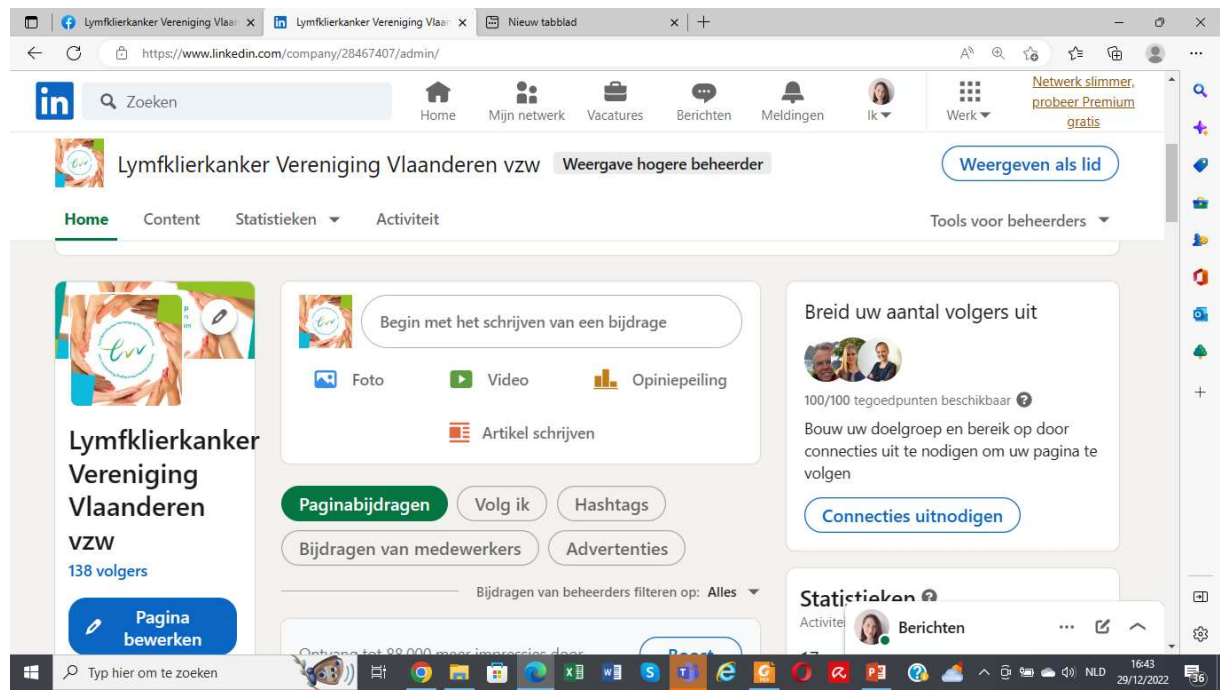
Lymfklierkanker Vereniging Vlaan × Lymfklierkanker Vereniging Vlaan × Nieuw tabblad × +

https://www.linkedin.com/company/28467407/admin/

in Zoeken Home Mijn netwerk Vacatures Berichten Meldingen Ik Werk Netwerk slimmer, probeer Premium gratis

Lymfklierkanker Vereniging Vlaanderen vzw Weergave hogere beheerder Weergeven als lid

Home Content Statistieken Activiteit Tools voor beheerders

Lymfklierkanker Vereniging Vlaanderen vzw
138 volgers

Pagina bewerken

Begin met het schrijven van een bijdrage

Foto Video Opiniepeiling

Artikel schrijven

Paginabijdragen Volg ik Hashtags

Bijdragen van medewerkers Advertenties

Bijdragen van beheerders filteren op: Alles

Ontvang tot 88.000 meer impressies door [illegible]

Breid uw aantal volgers uit

100/100 tegoedpunten beschikbaar

Bouw uw doelgroep en bereik op door connecties uit te nodigen om uw pagina te volgen

Connecties uitnodigen

Statistieken

Activiteit

Berichten

Typ hier om te zoeken

NLD 16:43 29/12/2022 36